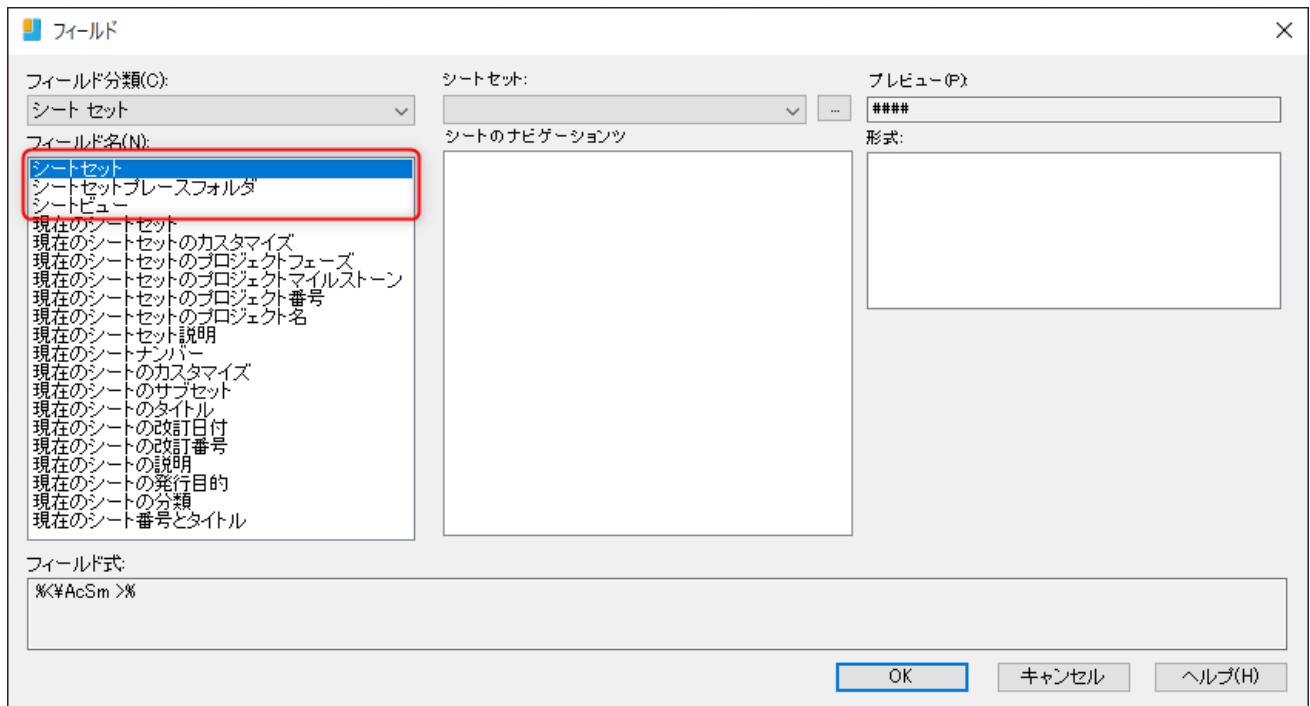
フィールド

×

フィールド分類(C):
シート セット

フィールド名(N):
シートセット
シートセットプレースフォルダ
シートビュー
現在のシートセット
現在のシートセットのカスタマイズ
現在のシートセットのプロジェクトフェーズ
現在のシートセットのプロジェクトマイルストーン
現在のシートセットのプロジェクト番号
現在のシートセットのプロジェクト名
現在のシートセット説明
現在のシートナンバー
現在のシートのカスタマイズ
現在のシートのサブセット
現在のシートのタイトル
現在のシートの改訂日付
現在のシートの改訂番号
現在のシートの説明
現在のシートの発行目的
現在のシートの分類
現在のシート番号とタイトル

シートセット:
...
シートのナビゲーションツ

プレビュー(P):
####
形式:

フィールド式:
%<\AcSm >%

OK
キャンセル
ヘルプ(H)